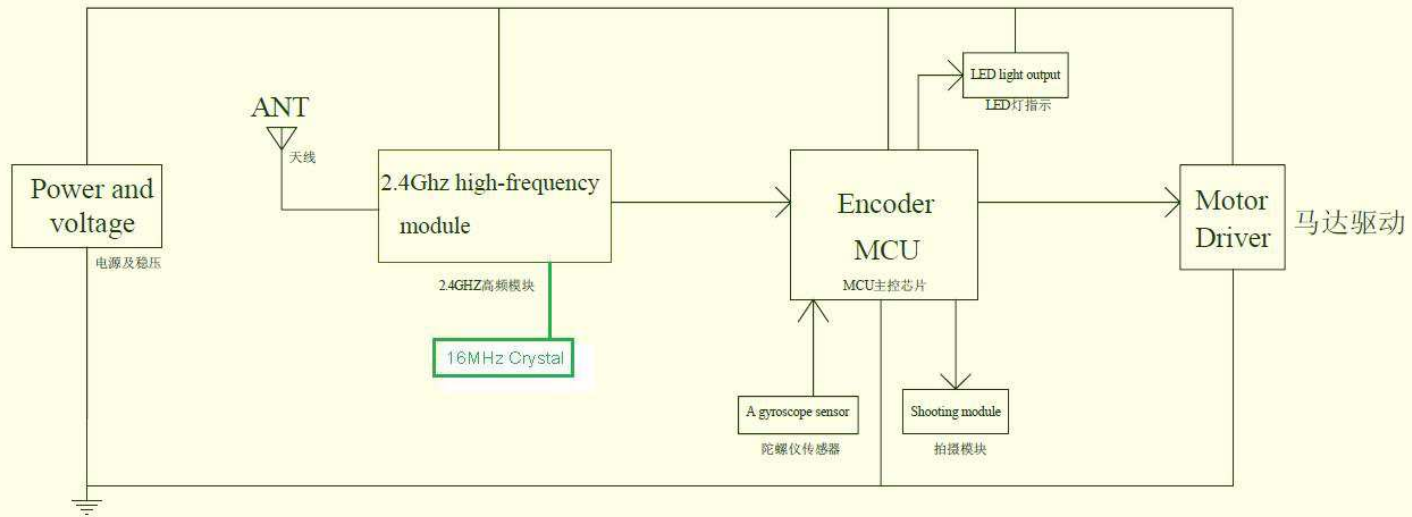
LED light output
LED灯指示

ANT
天线

Power and voltage
电源及稳压

2.4Ghz high-frequency module
2.4GHZ高频模块

16MHz Crystal

Encoder MCU
MCU主控芯片

Motor Driver
马达驱动

A gyroscope sensor
陀螺仪传感器

Shooting module
拍摄模块